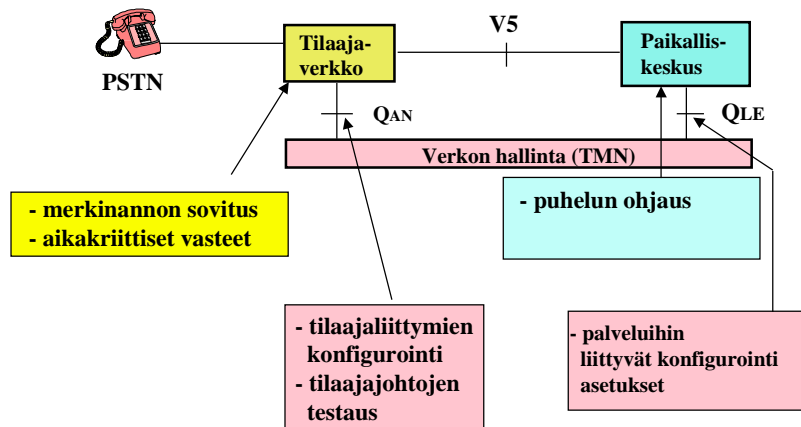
PSTN

Tilaaja-verkko

V5

Paikallis-keskus

$Q_{AN}$

$Q_{LE}$

Verkon hallinta (TMN)

- merkinannon sovitus
- aikakriittiset vasteet

- puhelun ohjaus

- tilaajaliittymien konfigurointi
- tilaajajohtojen testaus

- palveluihin liittyvät konfigurointi asetukset